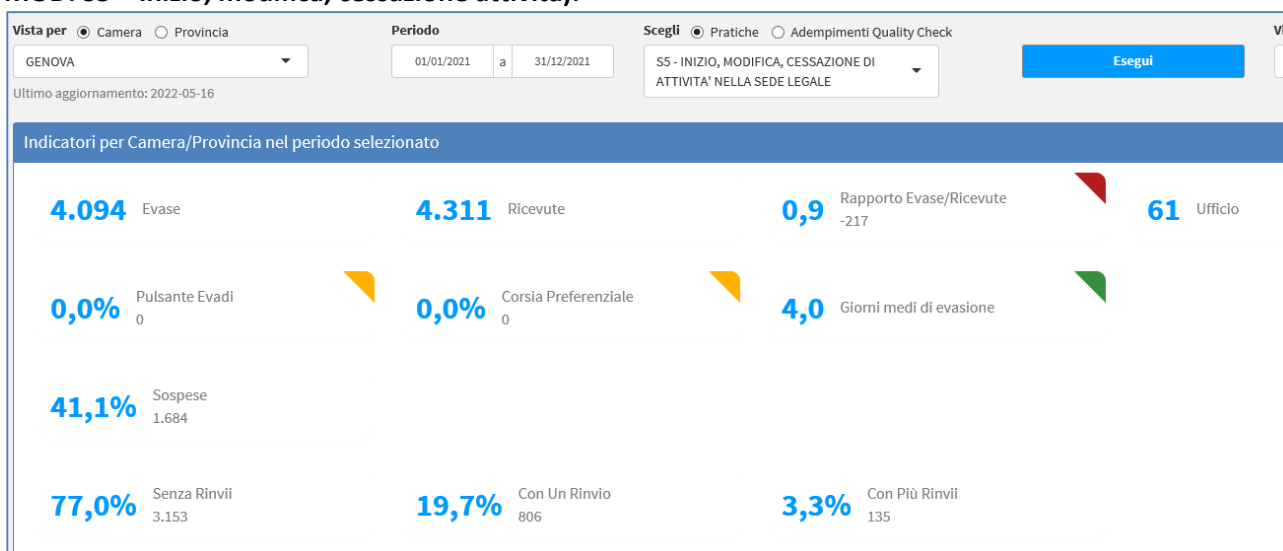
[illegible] S5 – Inizio, modifica, cessazione attività:

Vista per ◉ Camera ○ Provincia
GENOVA
Ultimo aggiornamento: 2022-05-16

Periodo
01/01/2021 a 31/12/2021

Scegli ◉ Pratiche ○ Adempimenti Quality Check
S5 - INIZIO, MODIFICA, CESSAZIONE DI ATTIVITA' NELLA SEDE LEGALE

Esegui

Vi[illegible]

Indicatori per Camera/Provincia nel periodo selezionato

4.094 Evase

4.311 Ricevute

0,9 Rapporto Evase/Ricevute -217

61 Ufficio

0,0% Pulsante Evadi 0

0,0% Corsia Preferenziale 0

4,0 Giorni medi di evasione

41,1% Sospese 1.684

77,0% Senza Rinvii 3.153

19,7% Con Un Rinvio 806

3,3% Con Più Rinvii 135